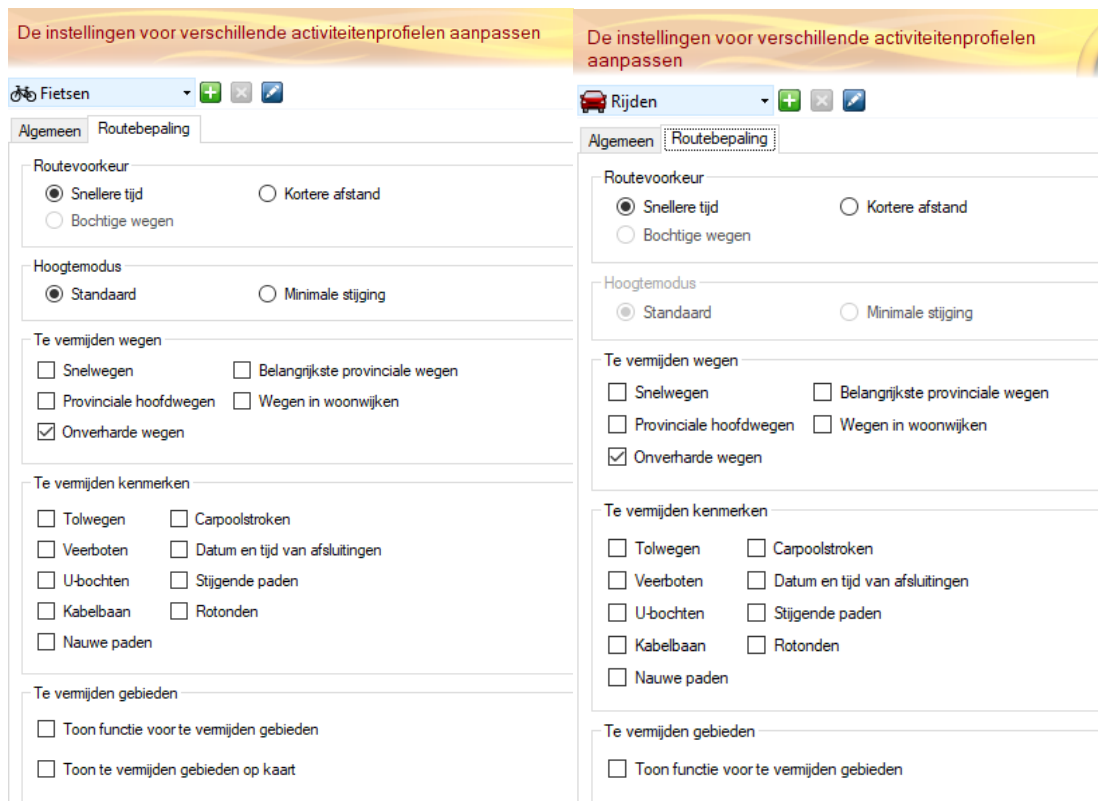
De instellingen voor verschillende activiteitenprofielen aanpassen

Fietsen

Algemeen Routebepaling

Routevoorkeur
Snellere tijd
Kortere afstand
Bochtige wegen

Hoogtemodus
Standaard
Minimale stijging

Te vermijden wegen
Snelwegen
Belangrijkste provinciale wegen
Provinciale hoofdwegen
Wegen in woonwijken
Onverharde wegen

Te vermijden kenmerken
Tolwegen
Carpoolstroken
Veerboten
Datum en tijd van afsluitingen
U-bochten
Stijgende paden
Kabelbaan
Rotonden
Nauwe paden

Te vermijden gebieden
Toon functie voor te vermijden gebieden
Toon te vermijden gebieden op kaart

De instellingen voor verschillende activiteitenprofielen aanpassen

Rijden

Algemeen Routebepaling

Routevoorkeur
Snellere tijd
Kortere afstand
Bochtige wegen

Hoogtemodus
Standaard
Minimale stijging

Te vermijden wegen
Snelwegen
Belangrijkste provinciale wegen
Provinciale hoofdwegen
Wegen in woonwijken
Onverharde wegen

Te vermijden kenmerken
Tolwegen
Carpoolstroken
Veerboten
Datum en tijd van afsluitingen
U-bochten
Stijgende paden
Kabelbaan
Rotonden
Nauwe paden

Te vermijden gebieden
Toon functie voor te vermijden gebieden